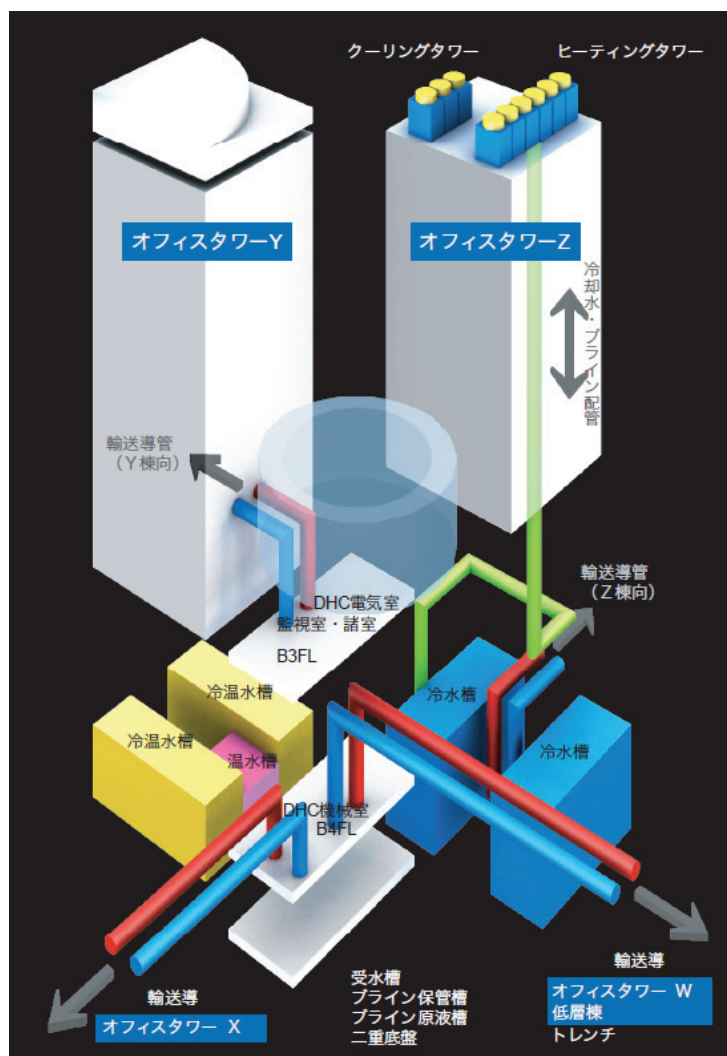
クーリングタワー

ヒーティングタワー

オフィスタワーY

オフィスタワーZ

冷却水・ブライン配管

輸送導管
（Y棟向）

輸送導管
（Z棟向）

DHC電気室
監視室・諸室
B3FL

冷温水槽

冷温水槽

温水槽

冷水槽

冷水槽

DHC機械室
B4FL

受水槽
ブライン保管槽
ブライン原液槽
二重底盤

輸送導

オフィスタワー X

輸送導

オフィスタワー W
低層棟
トレンチ